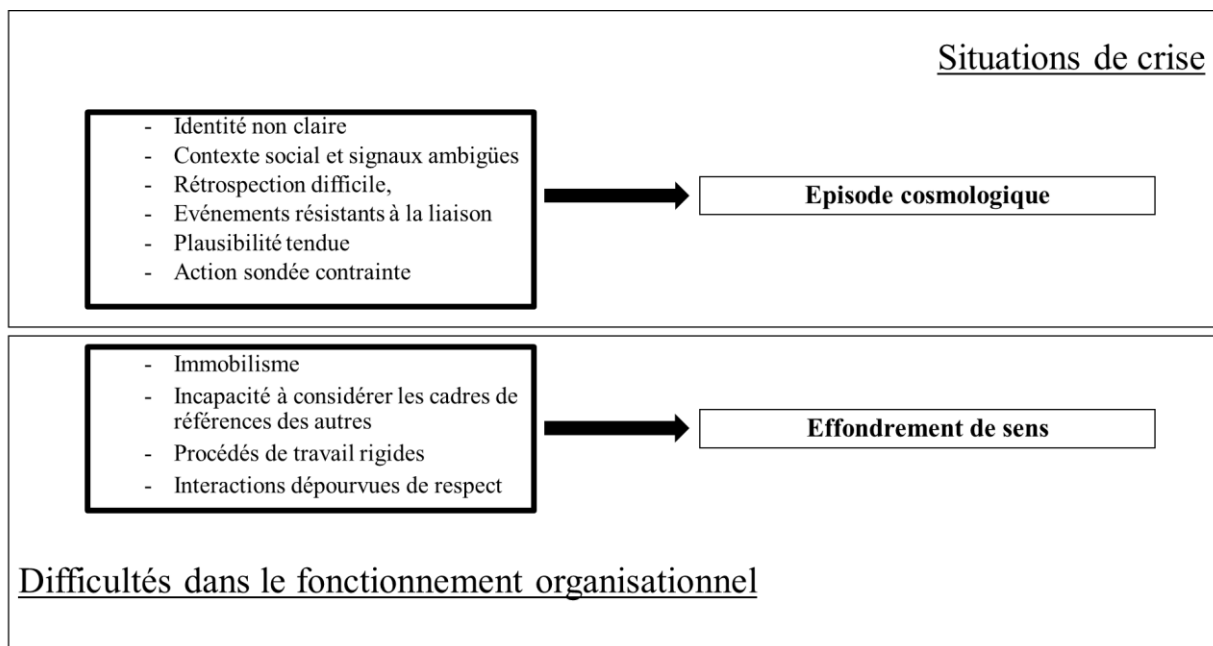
Situations de crise

- Identité non claire
- Contexte social et signaux ambigües
- Rétrospection difficile,
- Evénements résistants à la liaison
- Plausibilité tendue
- Action sondée contrainte

Episode cosmologique

- Immobilisme
- Incapacité à considérer les cadres de références des autres
- Procédés de travail rigides
- Interactions dépourvues de respect

Effondrement de sens

Difficultés dans le fonctionnement organisationnel